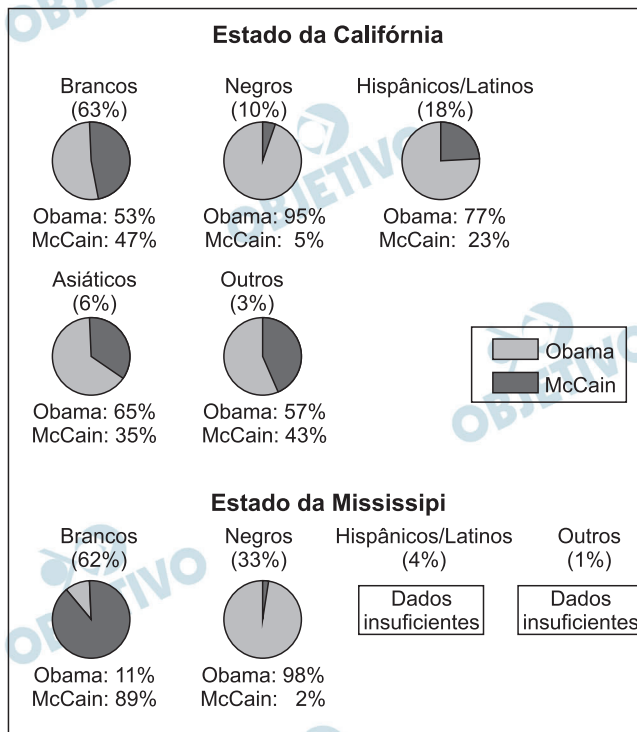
Estado da Califórnia

Brancos
(63%)
Obama: 53%
McCain: 47%

Negros
(10%)
Obama: 95%
McCain: 5%

Hispânicos/Latinos
(18%)
Obama: 77%
McCain: 23%

Asiáticos
(6%)
Obama: 65%
McCain: 35%

Outros
(3%)
Obama: 57%
McCain: 43%

Obama
McCain

Estado da Mississipi

Brancos
(62%)
Obama: 11%
McCain: 89%

Negros
(33%)
Obama: 98%
McCain: 2%

Hispânicos/Latinos
(4%)
Dados insuficientes

Outros
(1%)
Dados insuficientes

OBJETIVO